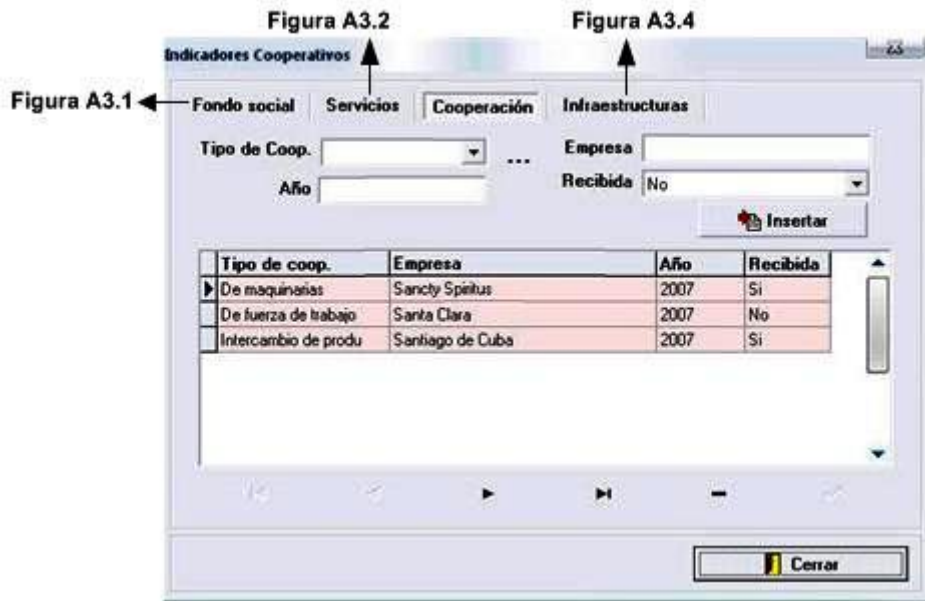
Figura A3.2

Figura A3.4

Indicadores Cooperativos

Figura A3.1

Fondo social | Servicios | Cooperación | Infraestructuras

Tipo de Coop.

...

Empresa

Año

Recibida No

Insertar

| Tipo de coop. | Empresa | Año | Recibida |
|---|---|---|---|
| De maquinarias | Sancty Spiritus | 2007 | Si |
| De fuerza de trabajo | Santa Clara | 2007 | No |
| Intercambio de produ | Santiago de Cuba | 2007 | Si |

Cerrar